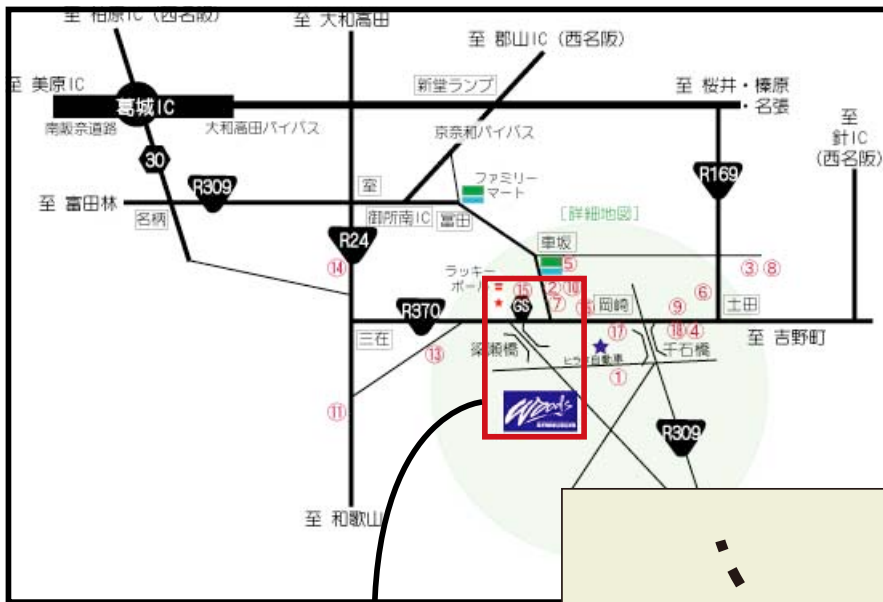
至 柏原IC（西名阪）
至 大和高田
至 郡山IC（西名阪）
至 美原IC
新堂ランプ
至 桜井・榛原
葛城IC
・名張
南阪奈道路
大和高田バイパス
京奈和バイパス
至
針IC
（西名阪）
30
ファミリー
マート
R169
R309
室
至 富田林
名柄
御所南IC
富田
［詳細地図］
R24
車坂
⑤
ラッキー
ボール
⑭
③ ⑧
⑮ ②⑩
GS
⑦
岡崎
⑨
⑥
R370
⑯
土田
三在
⑰
⑱④
至 吉野町
⑬
楽頼橋
千石橋
ヒラタ自動車
①
⑪
R309
至 和歌山
：